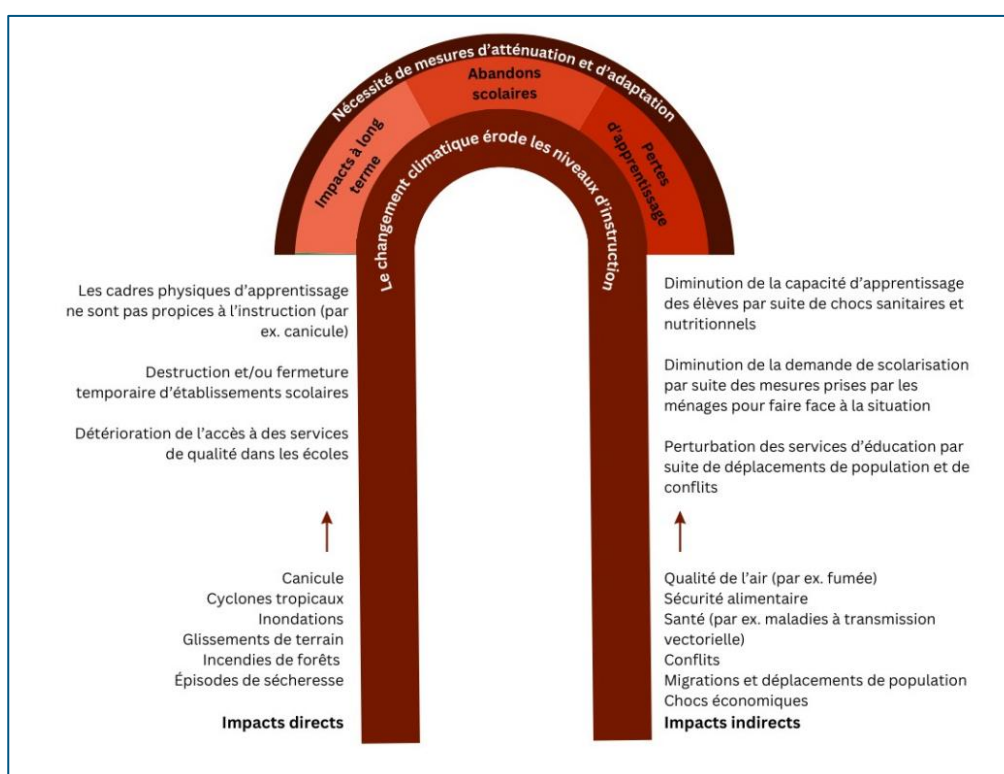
Nécessité de mesures d'atténuation et d'adaptation

Impacts à long terme

Abandons scolaires

Pertes d'apprentissage

Le changement climatique érode les niveaux d'instruction

Les cadres physiques d'apprentissage ne sont pas propices à l'instruction (par ex. canicule)

Destruction et/ou fermeture temporaire d'établissements scolaires

Détérioration de l'accès à des services de qualité dans les écoles

Canicule
Cyclones tropicaux
Inondations
Glissements de terrain
Incendies de forêts
Épisodes de sécheresse

Impacts directs

Diminution de la capacité d'apprentissage des élèves par suite de chocs sanitaires et nutritionnels

Diminution de la demande de scolarisation par suite des mesures prises par les ménages pour faire face à la situation

Perturbation des services d'éducation par suite de déplacements de population et de conflits

Qualité de l'air (par ex. fumée)
Sécurité alimentaire
Santé (par ex. maladies à transmission vectorielle)
Conflits
Migrations et déplacements de population
Chocs économiques

Impacts indirects